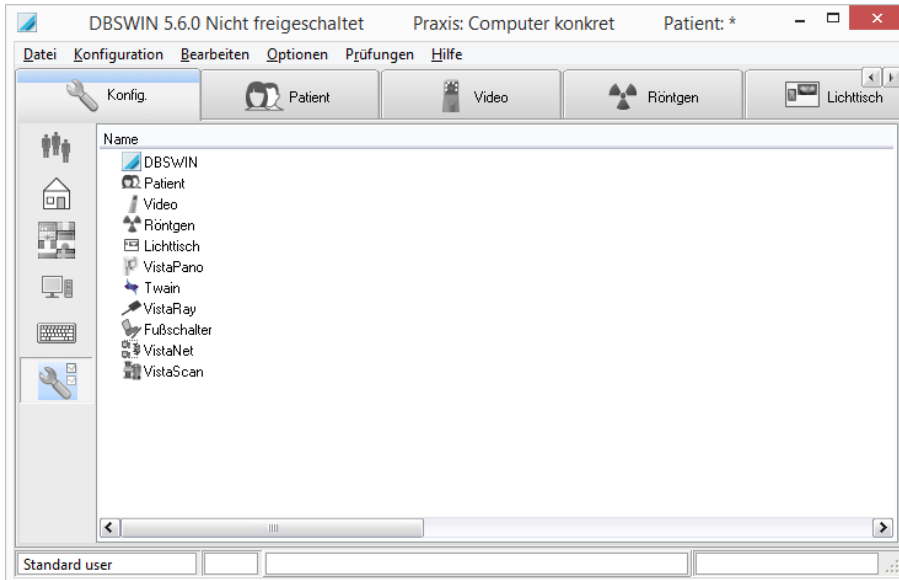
DBSWIN 5.6.0 Nicht freigeschaltet Praxis: Computer konkret Patient: *

Datei Konfiguration Bearbeiten Optionen Prüfungen Hilfe

Konfig. Patient Video Röntgen Lichttisch

Name
DBSWIN
Patient
Video
Röntgen
Lichttisch
VistaPano
Twain
VistaRay
Fußschalter
VistaNet
VistaScan

Standard user